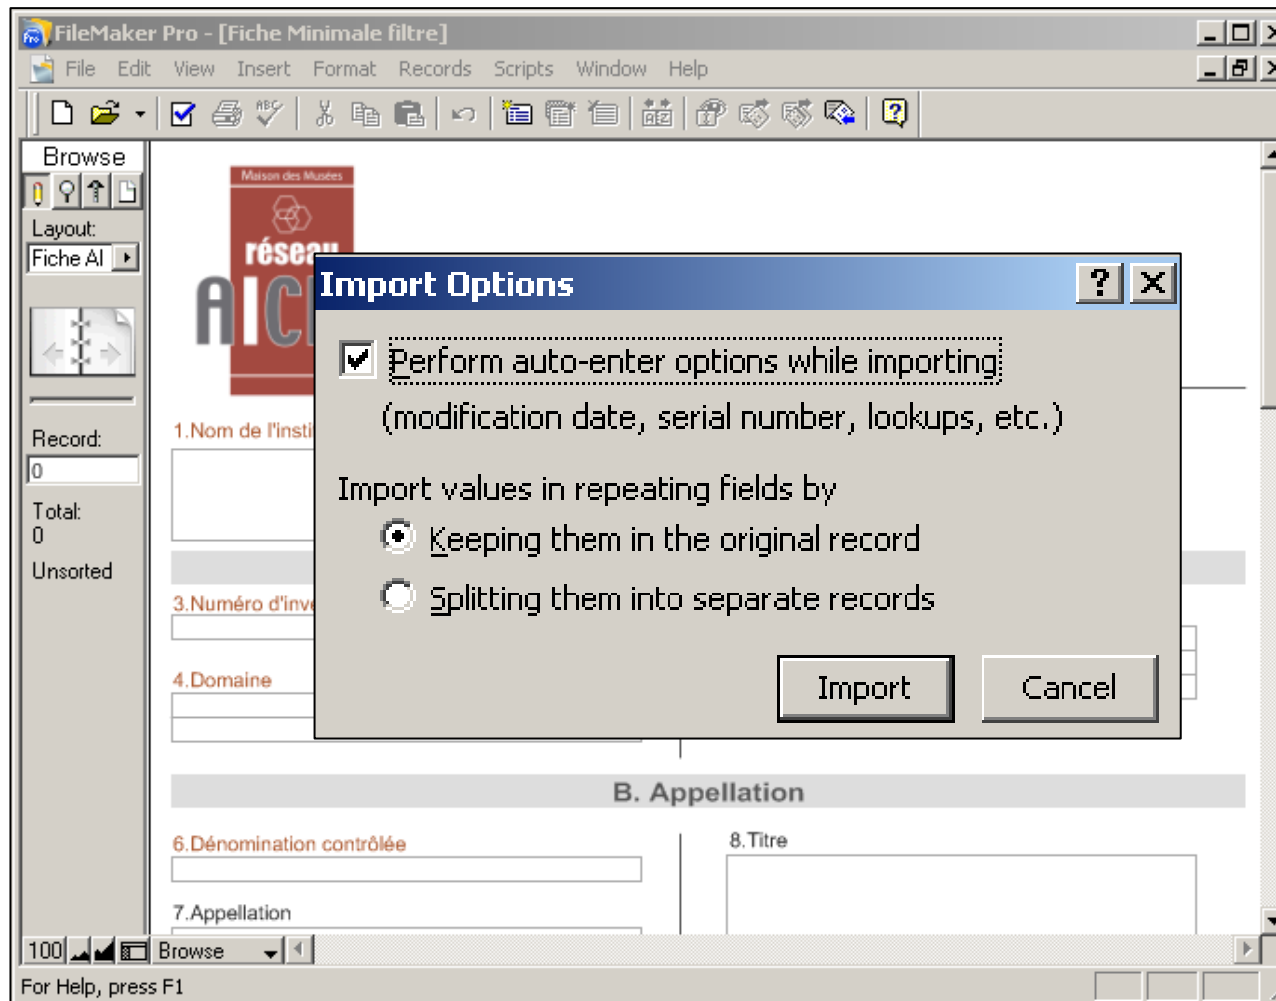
FileMaker Pro - [Fiche Minimale filtre]

File Edit View Insert Format Records Scripts Window Help

Browse

Layout:

Fiche Al

Record:

0

Total:

0

Unsorted

Maison des Musées

réseau

AIC

1.Nom de l'insti

3.Numéro d'inve

4.Domaine

Import Options

Perform auto-enter options while importing

(modification date, serial number, lookups, etc.)

Import values in repeating fields by

Keeping them in the original record

Splitting them into separate records

Import

Cancel

B. Appellation

6.Dénomination contrôlée

8.Titre

7.Appellation

100

Browse

For Help, press F1